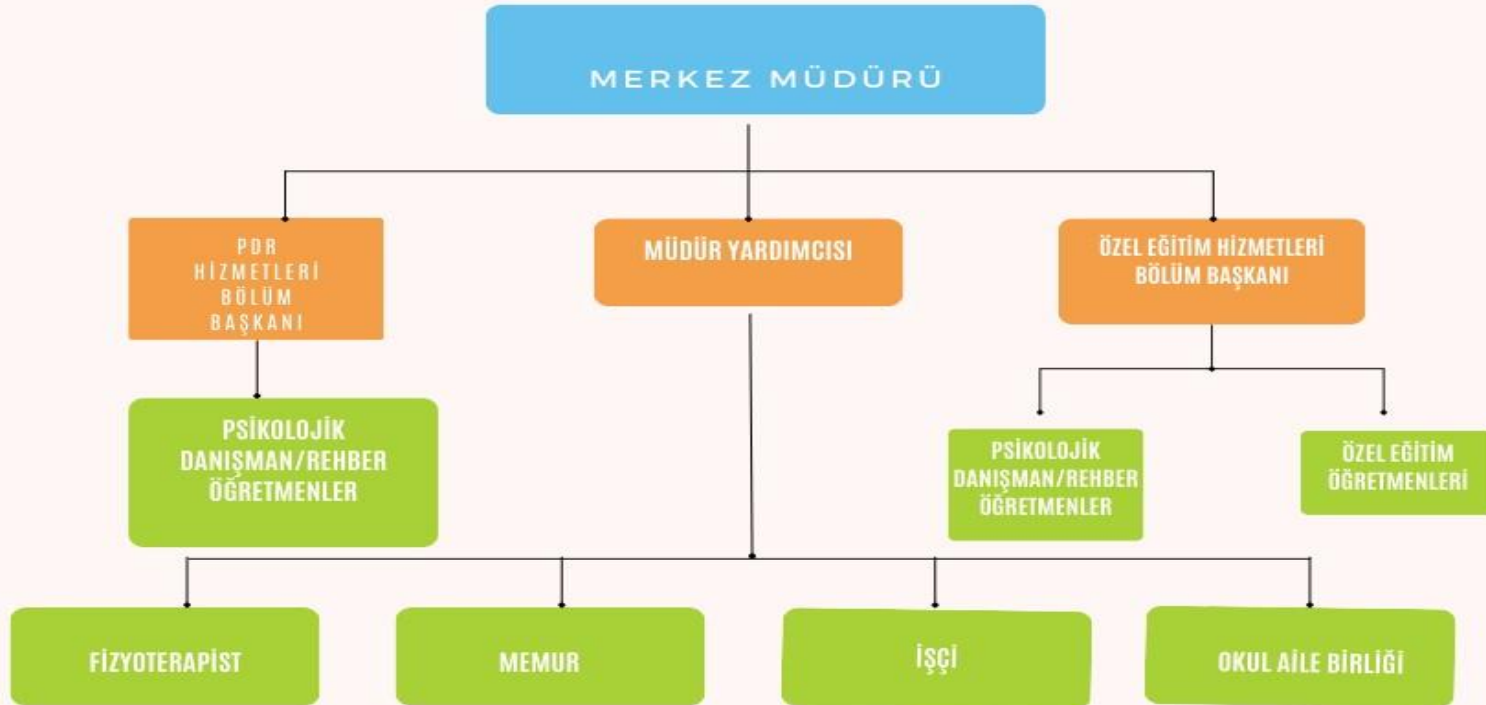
MERKEZ MÜDÜRÜ

PDR HİZMETLERİ BÖLÜM BAŞKANI

MÜDÜR YARDIMCISI

ÖZEL EĞİTİM HİZMETLERİ BÖLÜM BAŞKANI

PSİKOLOJİK DANIŞMAN/REHBER ÖĞRETMENLER

PSİKOLOJİK DANIŞMAN/REHBER ÖĞRETMENLER

ÖZEL EĞİTİM ÖĞRETMENLERİ

FİZYOTERAPİST

MEMUR

İŞÇİ

OKUL AİLE BİRLİĞİ